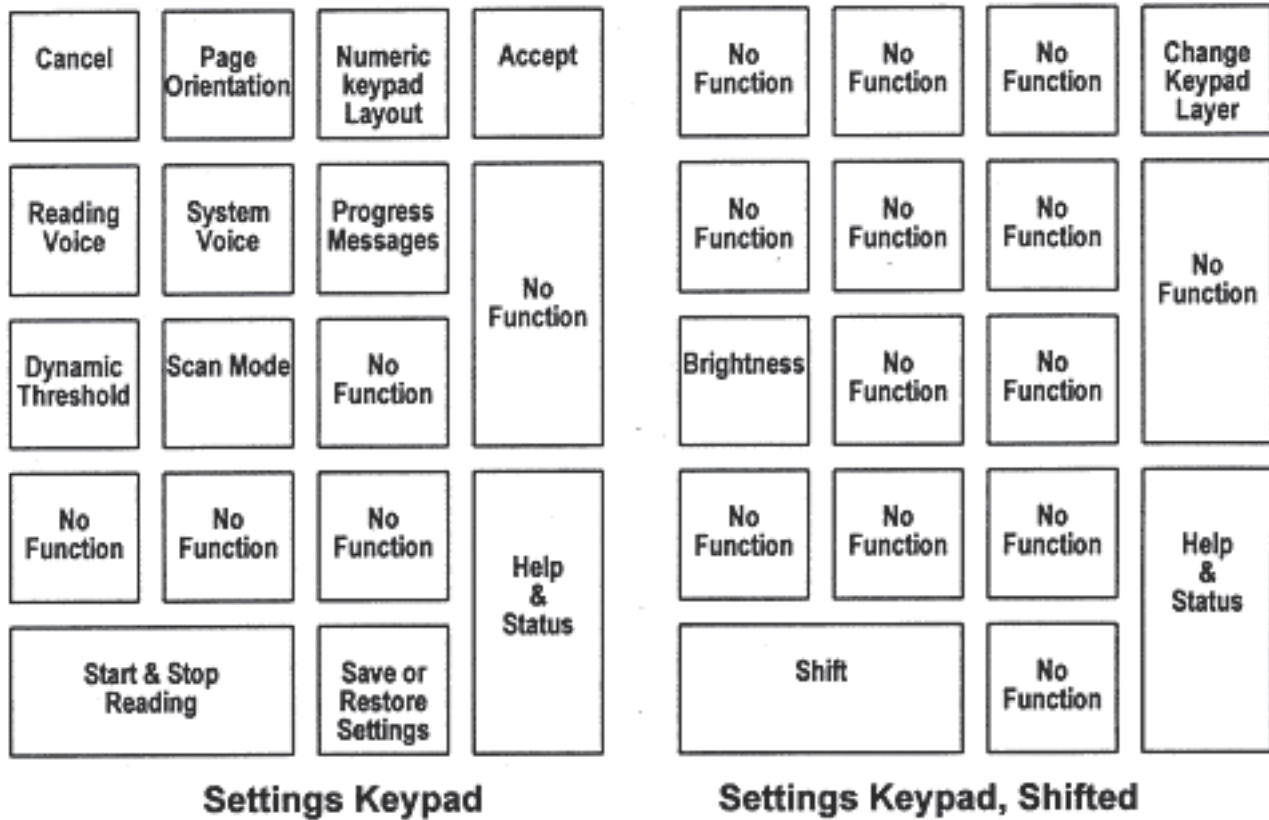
| Cancel | Page Orientation | Numeric keypad Layout | Accept |
|---|---|---|---|
| Reading Voice | System Voice | Progress Messages | No Function |
| Dynamic Threshold | Scan Mode | No Function | |
| No Function | No Function | No Function | Help & Status |
| Start & Stop Reading | | Save or Restore Settings | |

Settings Keypad

| No Function | No Function | No Function | Change Keypad Layer |
|---|---|---|---|
| No Function | No Function | No Function | No Function |
| Brightness | No Function | No Function | |
| No Function | No Function | No Function | Help & Status |
| Shift | | No Function | |

Settings Keypad, Shifted